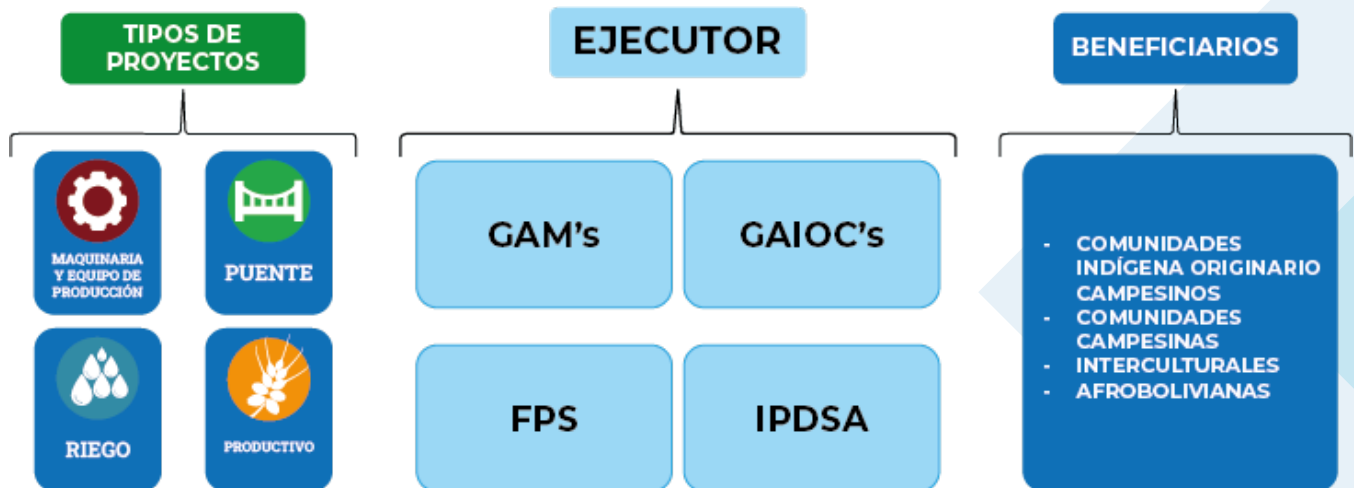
TIPOS DE PROYECTOS

MAQUINARIA Y EQUIPO DE PRODUCCIÓN

PUENTE

RIEGO

PRODUCTIVO

EJECUTOR

GAM's

GAIOC's

FPS

IPDSA

BENEFICIARIOS

- COMUNIDADES INDÍGENA ORIGINARIO CAMPESINOS
- COMUNIDADES CAMPESINAS
- INTERCULTURALES
- AFROBOLIVIANAS